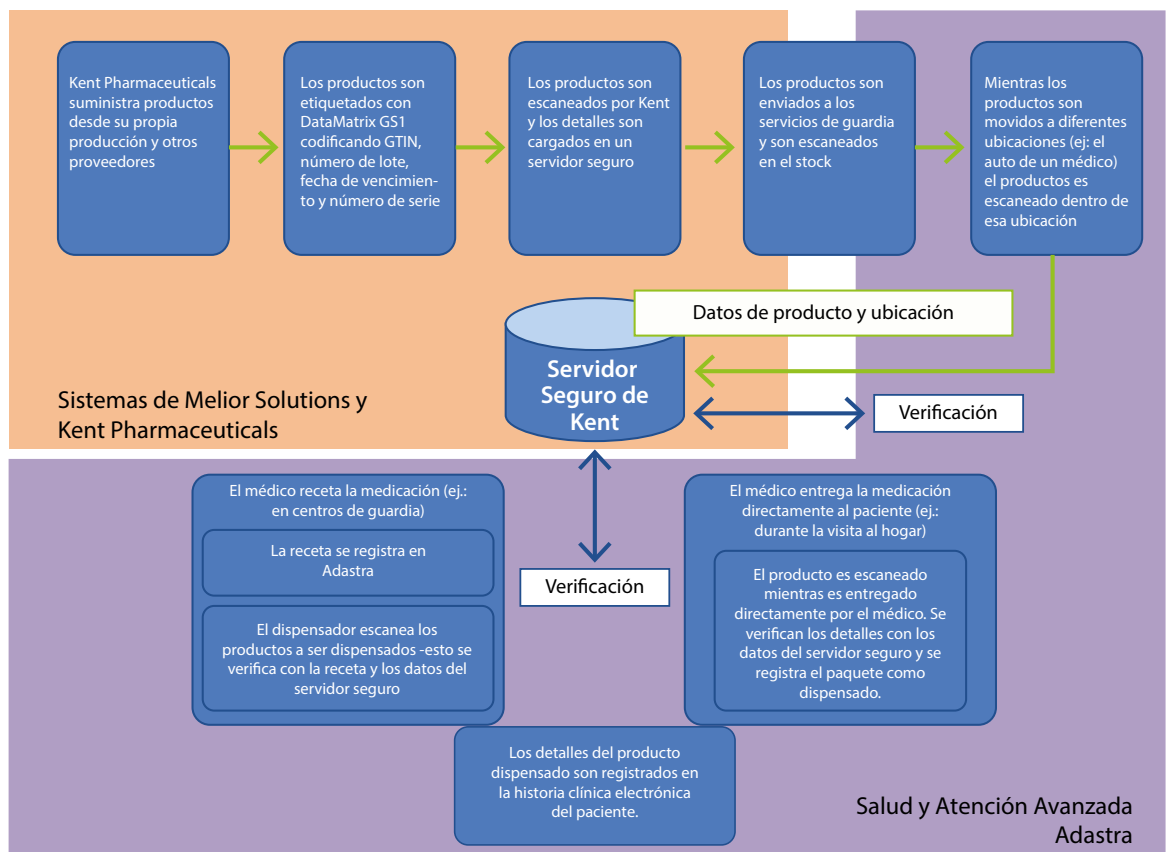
Kent Pharmaceuticals suministra productos desde su propia producción y otros proveedores

Los productos son etiquetados con DataMatrix GS1 codificando GTIN, número de lote, fecha de vencimiento y número de serie

Los productos son escaneados por Kent y los detalles son cargados en un servidor seguro

Los productos son enviados a los servicios de guardia y son escaneados en el stock

Mientras los productos son movidos a diferentes ubicaciones (ej: el auto de un médico) el productos es escaneado dentro de esa ubicación

Datos de producto y ubicación

Servidor Seguro de Kent

Sistemas de Melior Solutions y Kent Pharmaceuticals

Verificación

El médico receta la medicación (ej.: en centros de guardia)

La receta se registra en Adastra

El dispensador escanea los productos a ser dispensados -esto se verifica con la receta y los datos del servidor seguro

Verificación

El médico entrega la medicación directamente al paciente (ej.: durante la visita al hogar)

El producto es escaneado mientras es entregado directamente por el médico. Se verifican los detalles con los datos del servidor seguro y se registra el paquete como dispensado.

Los detalles del producto dispensado son registrados en la historia clínica electrónica del paciente.

Salud y Atención Avanzada Adastra